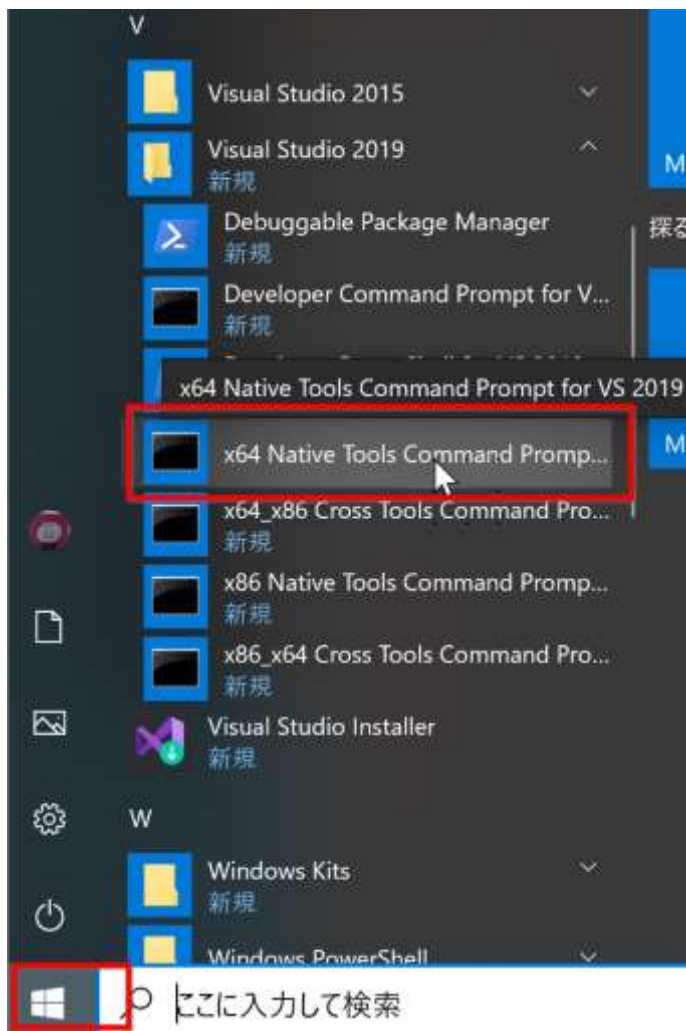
V

Visual Studio 2015

Visual Studio 2019
新規

Debuggable Package Manager
新規

Developer Command Prompt for V...
新規

x64 Native Tools Command Prompt for VS 2019

x64 Native Tools Command Promp...

x64_x86 Cross Tools Command Pro...
新規

x86 Native Tools Command Promp...
新規

x86_x64 Cross Tools Command Pro...
新規

Visual Studio Installer
新規

W

Windows Kits
新規

Windows PowerShell

M

探る

M

ここに入力して検索